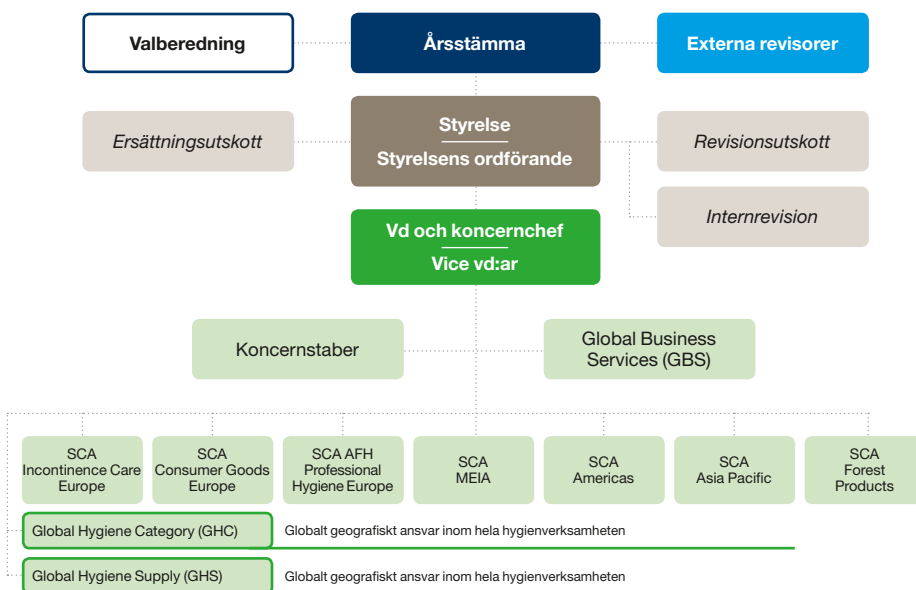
Valberedning

Årsstämma

Externa revisorer

Ersättningsutskott

Styrelse

Styrelsens ordförande

Revisionsutskott

Internrevision

Vd och koncernchef

Vice vd:ar

Koncernstaber

Global Business Services (GBS)

SCA Incontinence Care Europe

SCA Consumer Goods Europe

SCA AFH Professional Hygiene Europe

SCA MEIA

SCA Americas

SCA Asia Pacific

SCA Forest Products

Global Hygiene Category (GHC)

Globalt geografiskt ansvar inom hela hygienverksamheten

Global Hygiene Supply (GHS)

Globalt geografiskt ansvar inom hela hygienverksamheten